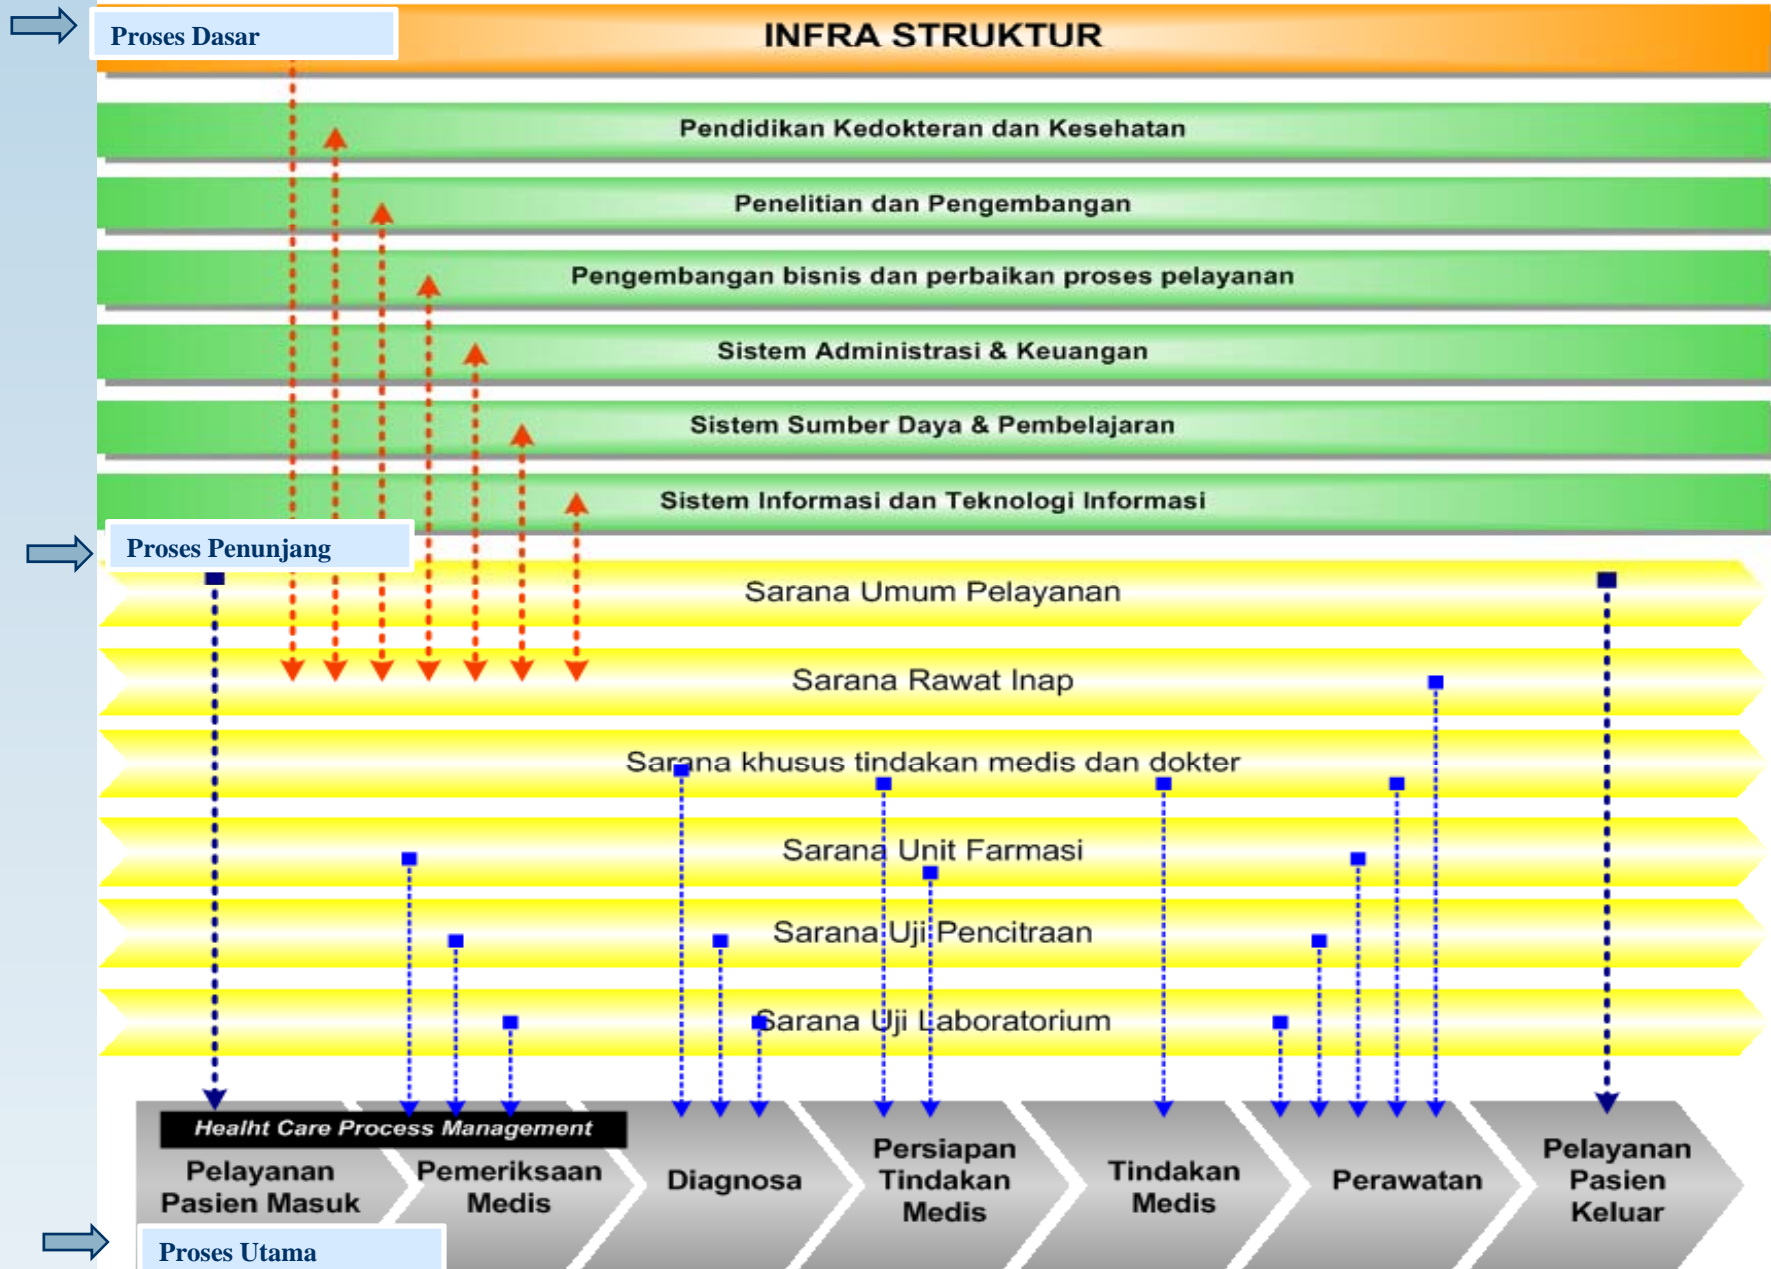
Proses Dasar

INFRA STRUKTUR

Pendidikan Kedokteran dan Kesehatan

Penelitian dan Pengembangan

Pengembangan bisnis dan perbaikan proses pelayanan

Sistem Administrasi & Keuangan

Sistem Sumber Daya & Pembelajaran

Sistem Informasi dan Teknologi Informasi

Proses Penunjang

Sarana Umum Pelayanan

Sarana Rawat Inap

Sarana khusus tindakan medis dan dokter

Sarana Unit Farmasi

Sarana Uji Pencitraan

Sarana Uji Laboratorium

Healht Care Process Management

Pelayanan Pasien Masuk

Pemeriksaan Medis

Diagnosa

Persiapan Tindakan Medis

Tindakan Medis

Perawatan

Pelayanan Pasien Keluar

Proses Utama